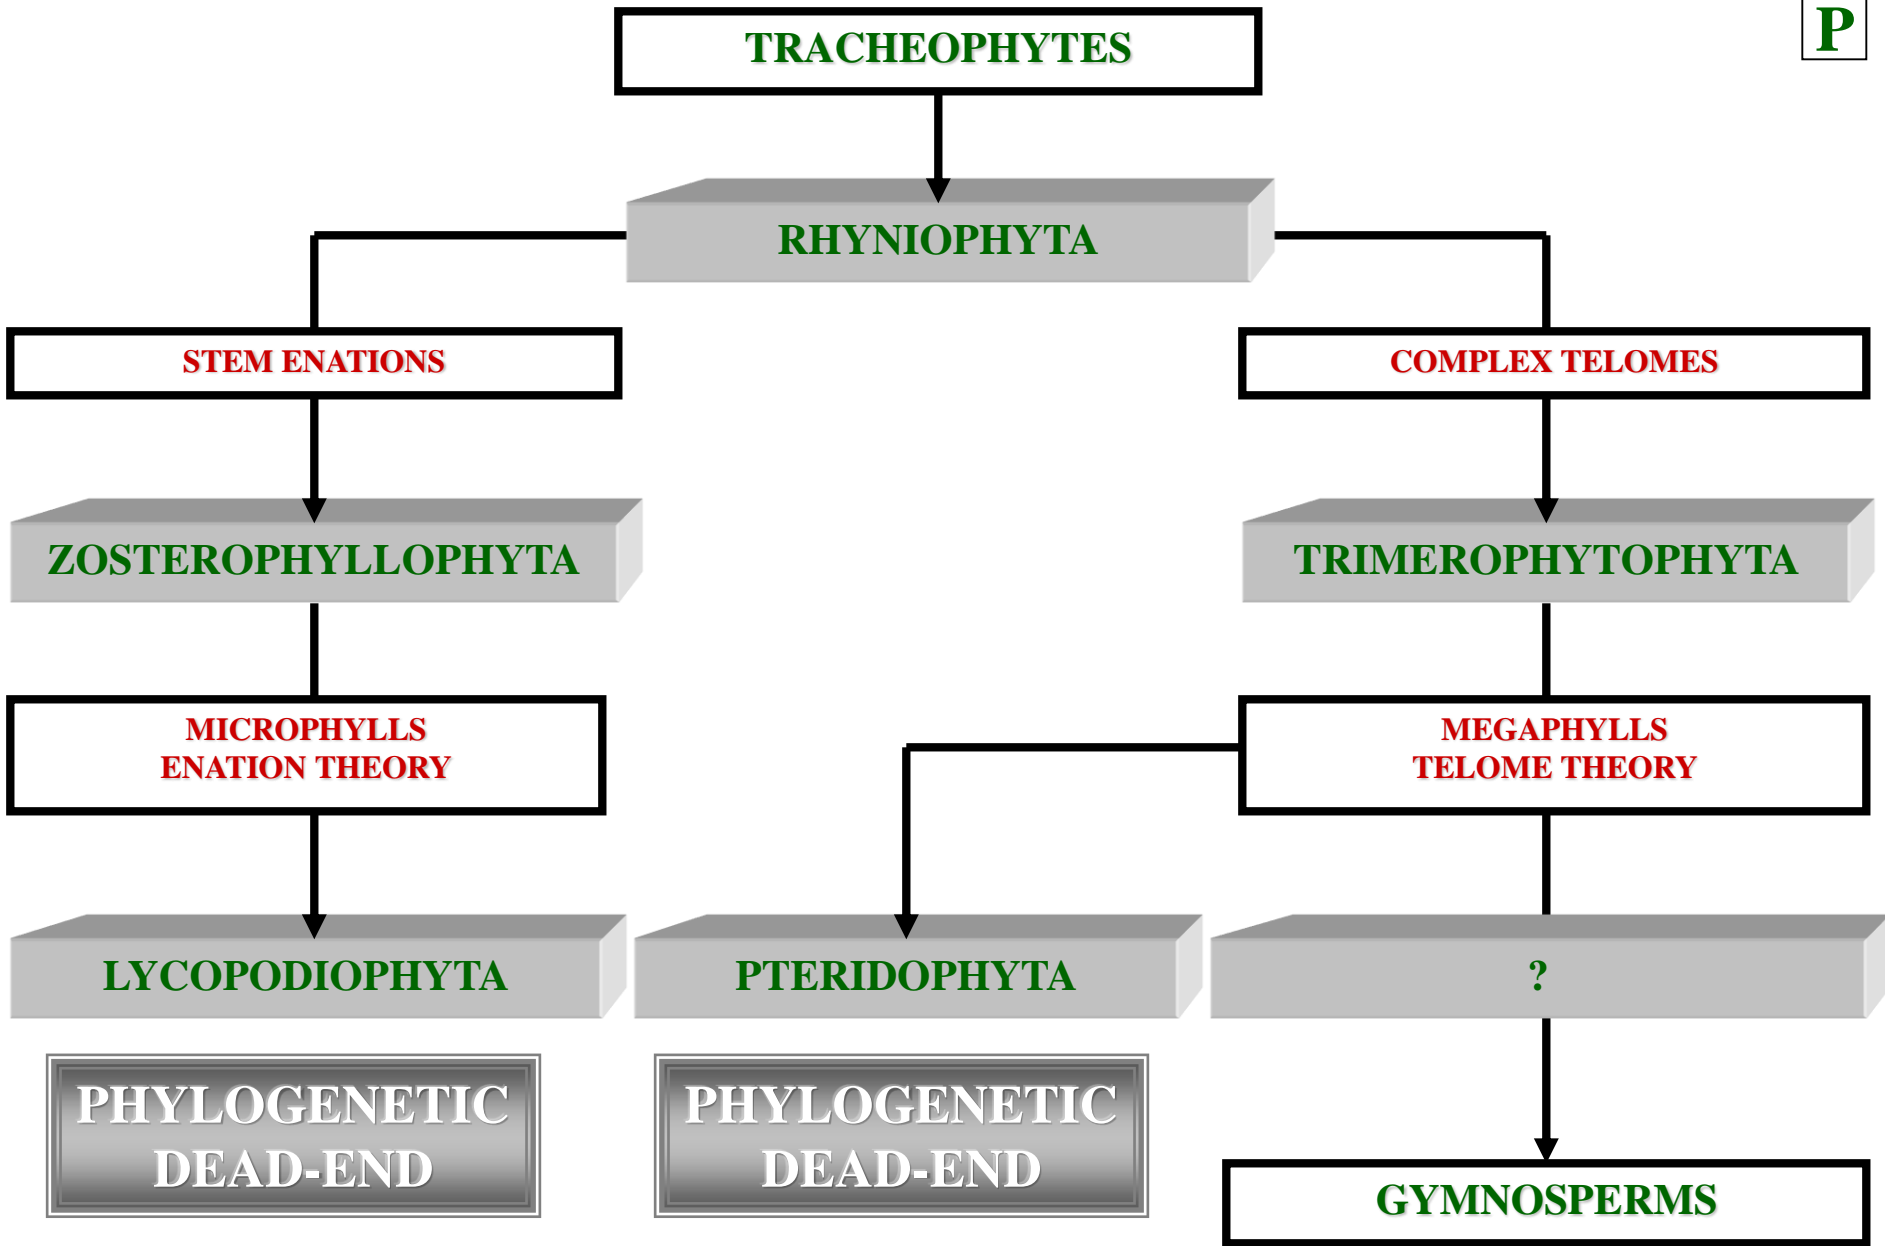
P

TRACHEOPHYTES

RHYNIOPHYTA

STEM ENATIONS

COMPLEX TELOMES

ZOSTEROPHYLLOPHYTA

TRIMEROPHYTOPHYTA

MICROPHYLLS
ENATION THEORY

MEGAPHYLLS
TELOME THEORY

LYCOPODIOPHYTA

PTERIDOPHYTA

?

PHYLOGENETIC
DEAD-END

PHYLOGENETIC
DEAD-END

GYMNOSPERMS